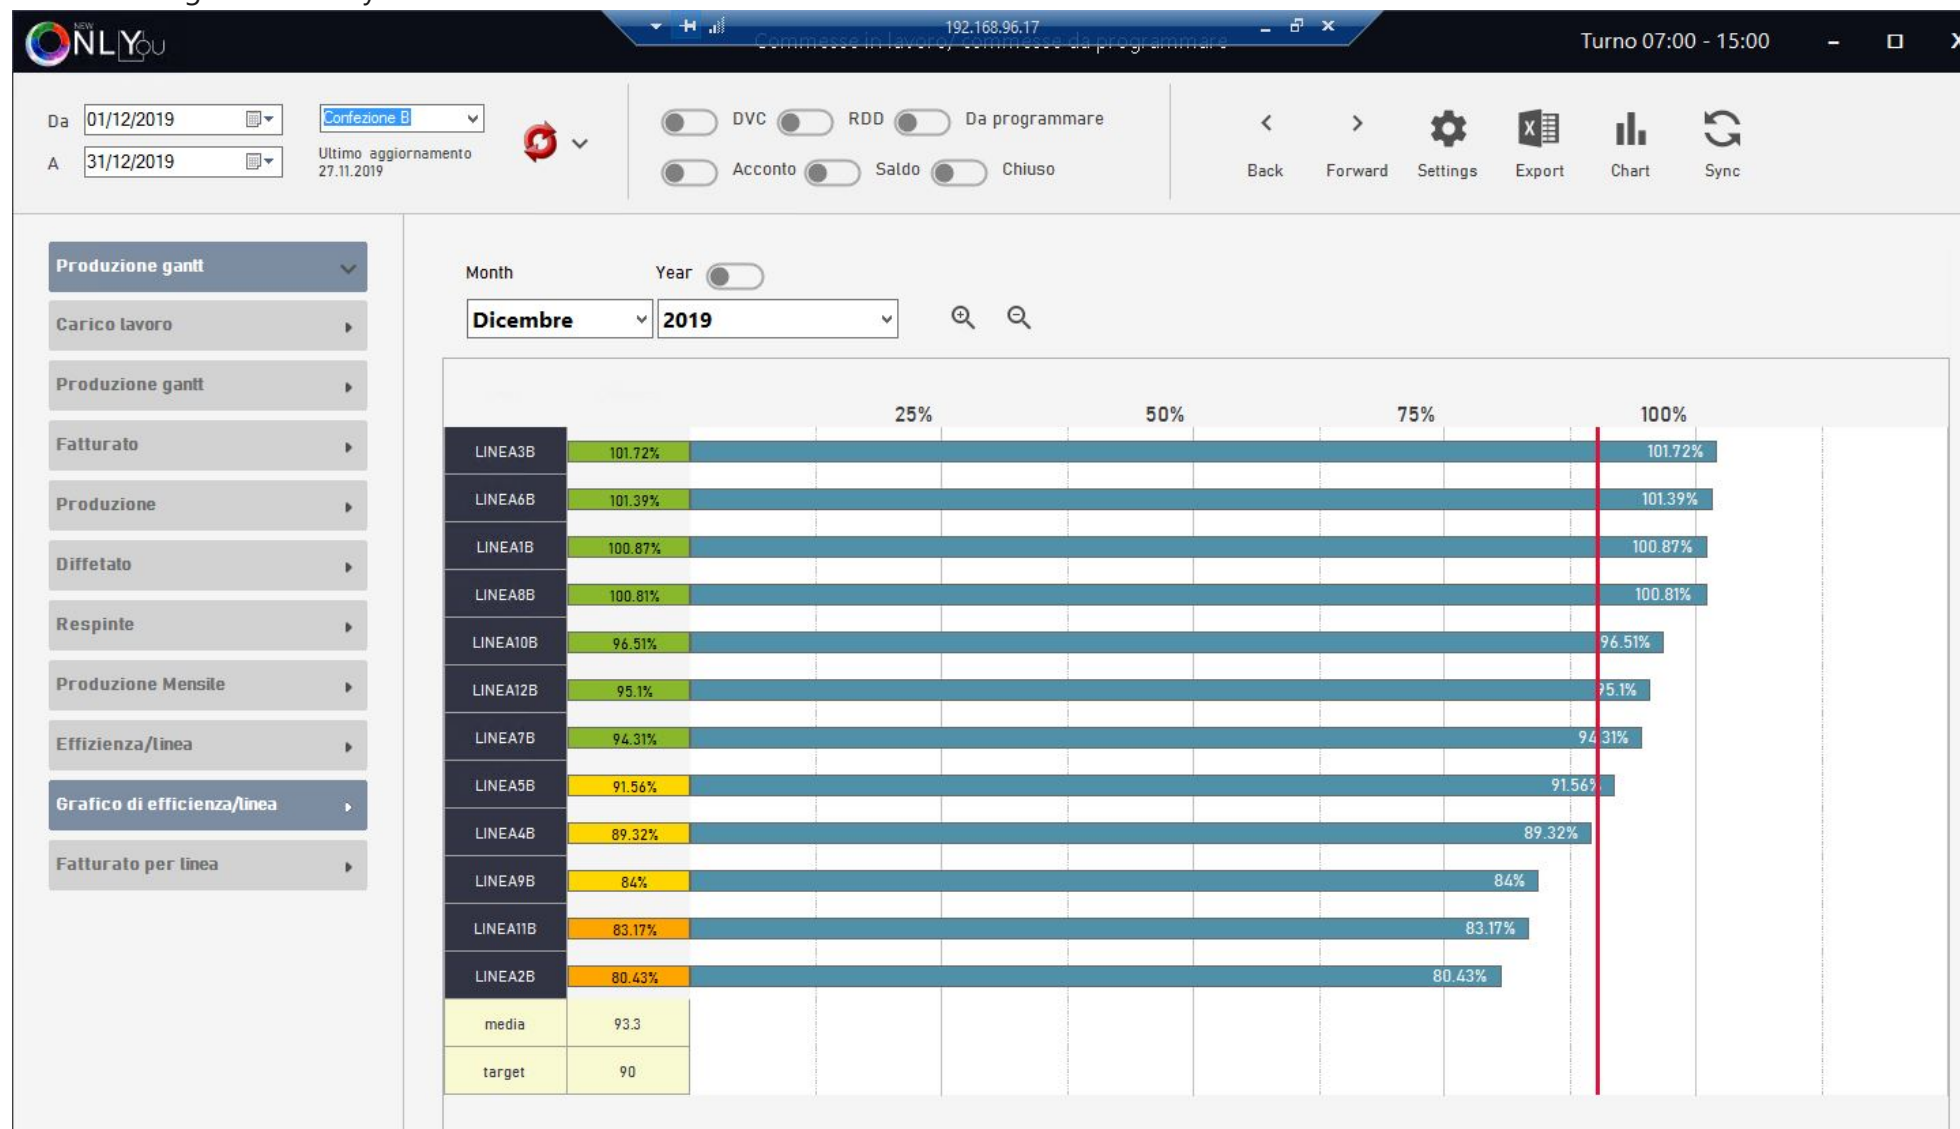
ONLYou

192.168.96.17

Commesse in lavoro, commesse da programmare

Turno 07:00 - 15:00

Da 01/12/2019
A 31/12/2019

Confezione B

Ultimo aggiornamento 27.11.2019

DVC RDD Da programmare
Acconto Saldo Chiuso

Back Forward Settings Export Chart Sync

Produzione gantt
Carico lavoro
Produzione gantt
Fatturato
Produzione
Diffetato
Respinte
Produzione Mensile
Effizienza/linea
Grafico di efficienza/linea
Fatturato per linea

Month Year

Dicembre 2019

25% 50% 75% 100%

| | | |
|---|---|---|
| LINEA3B | 101.72% | 101.72% |
| LINEA6B | 101.39% | 101.39% |
| LINEA1B | 100.87% | 100.87% |
| LINEA8B | 100.81% | 100.81% |
| LINEA10B | 96.51% | 96.51% |
| LINEA12B | 95.1% | 95.1% |
| LINEA7B | 94.31% | 94.31% |
| LINEA5B | 91.56% | 91.56% |
| LINEA4B | 89.32% | 89.32% |
| LINEA9B | 84% | 84% |
| LINEA11B | 83.17% | 83.17% |
| LINEA2B | 80.43% | 80.43% |
| media | 93.3 | |
| target | 90 | |